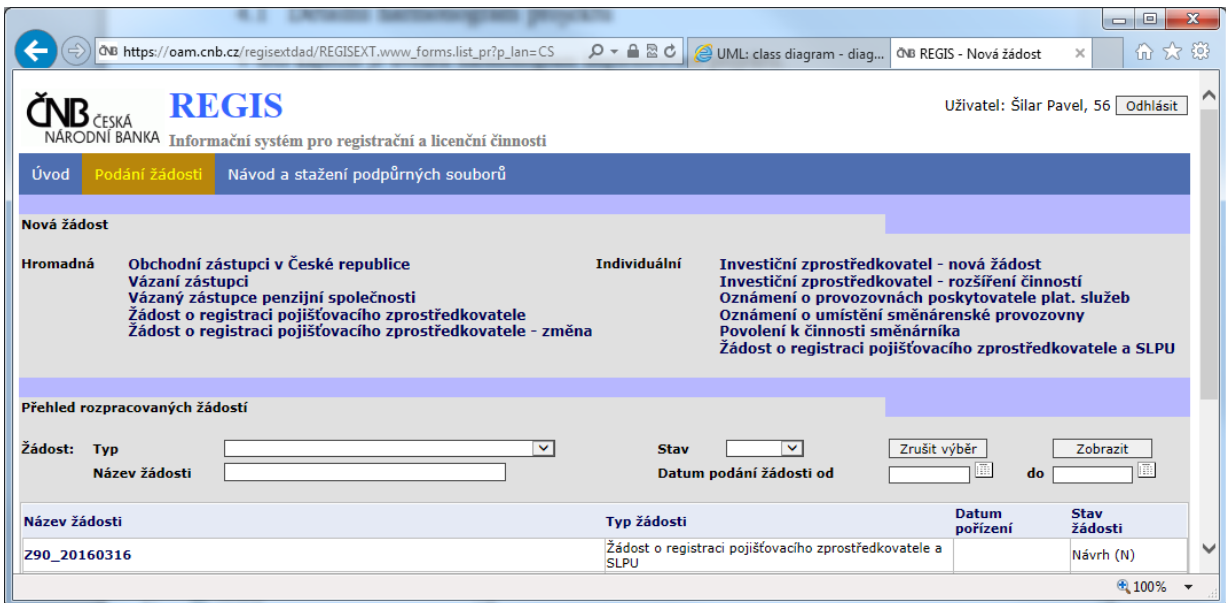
https://oam.cnb.cz/regisextdad/REGISEXT.www_forms.list_pr?p_lan=CS

UML: class diagram - diag...

REGIS - Nová žádost

ČNB ČESKÁ NÁRODNÍ BANKA

REGIS

Informační systém pro registrační a licenční činnosti

Uživatel: Šilar Pavel, 56 Odhlásit

Úvod Podání žádosti Návod a stažení podpůrných souborů

Nová žádost

Hromadná

Obchodní zástupci v České republice
Vázaní zástupci
Vázaný zástupce penzijní společnosti
Žádost o registraci pojišťovacího zprostředkovatele
Žádost o registraci pojišťovacího zprostředkovatele - změna

Individuální

Investiční zprostředkovatel - nová žádost
Investiční zprostředkovatel - rozšíření činností
Oznámení o provozovnách poskytovatele plat. služeb
Oznámení o umístění směnárenské provozovny
Povolení k činnosti směnárníka
Žádost o registraci pojišťovacího zprostředkovatele a SLPU

Přehled rozpracovaných žádostí

Žádost: Typ

Název žádosti

Stav

Datum podání žádosti od

do

Zrušit výběr

Zobrazit

| Název žádosti | Typ žádosti | Datum pořízení | Stav žádosti |
|---|---|---|---|
| Z90_20160316 | Žádost o registraci pojišťovacího zprostředkovatele a SLPU | | Návrh (N) |

100%